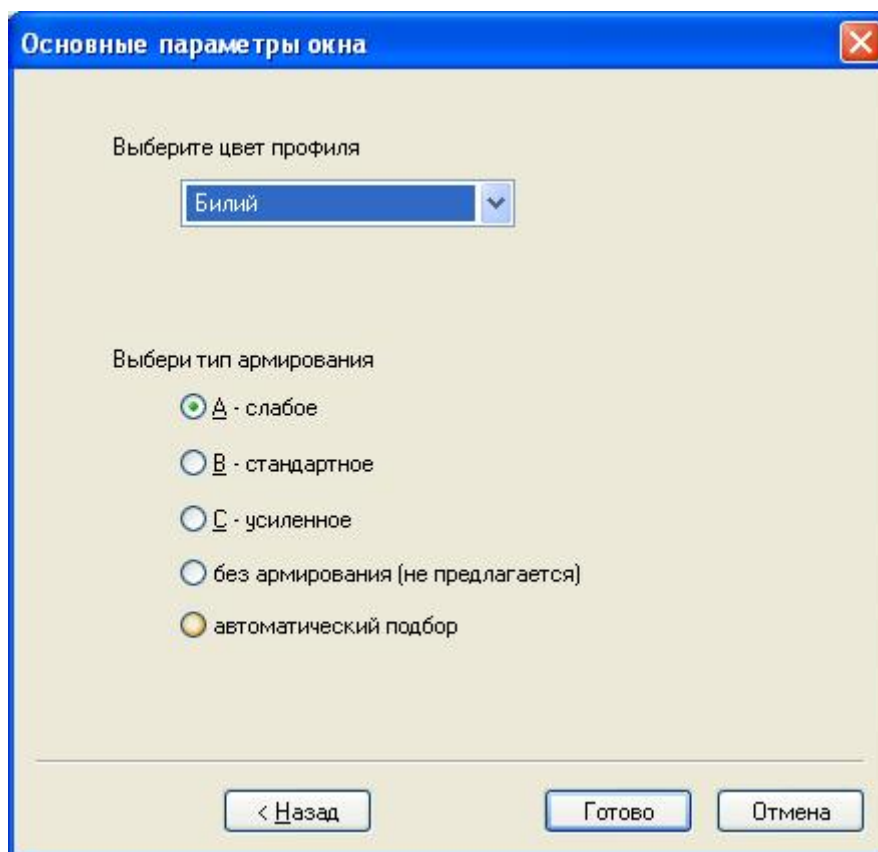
Основные параметры окна

Выберите цвет профиля

Билий

Выбери тип армирования

A - слабое

B - стандартное

C - усиленное

без армирования (не предлагается)

автоматический подбор

< Назад

Готово

Отмена